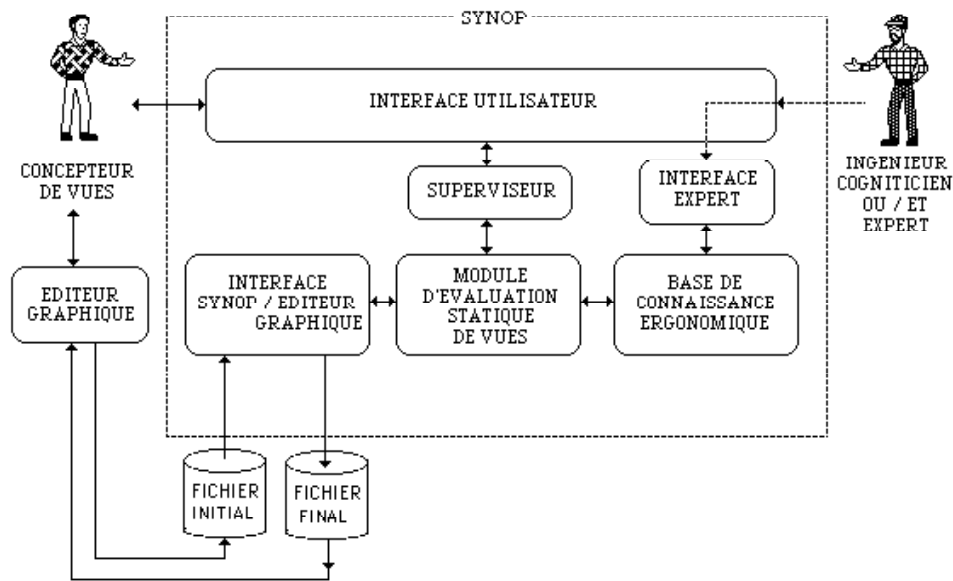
SYNOP

INTERFACE UTILISATEUR

CONCEPTEUR DE VUES

INGENIEUR COGNITICIEN OU / ET EXPERT

SUPERVISEUR

INTERFACE EXPERT

EDITEUR GRAPHIQUE

INTERFACE SYNOP / EDITEUR GRAPHIQUE

MODULE D'EVALUATION STATIQUE DE VUES

BASE DE CONNAISSANCE ERGONOMIQUE

FICHIER INITIAL

FICHIER FINAL